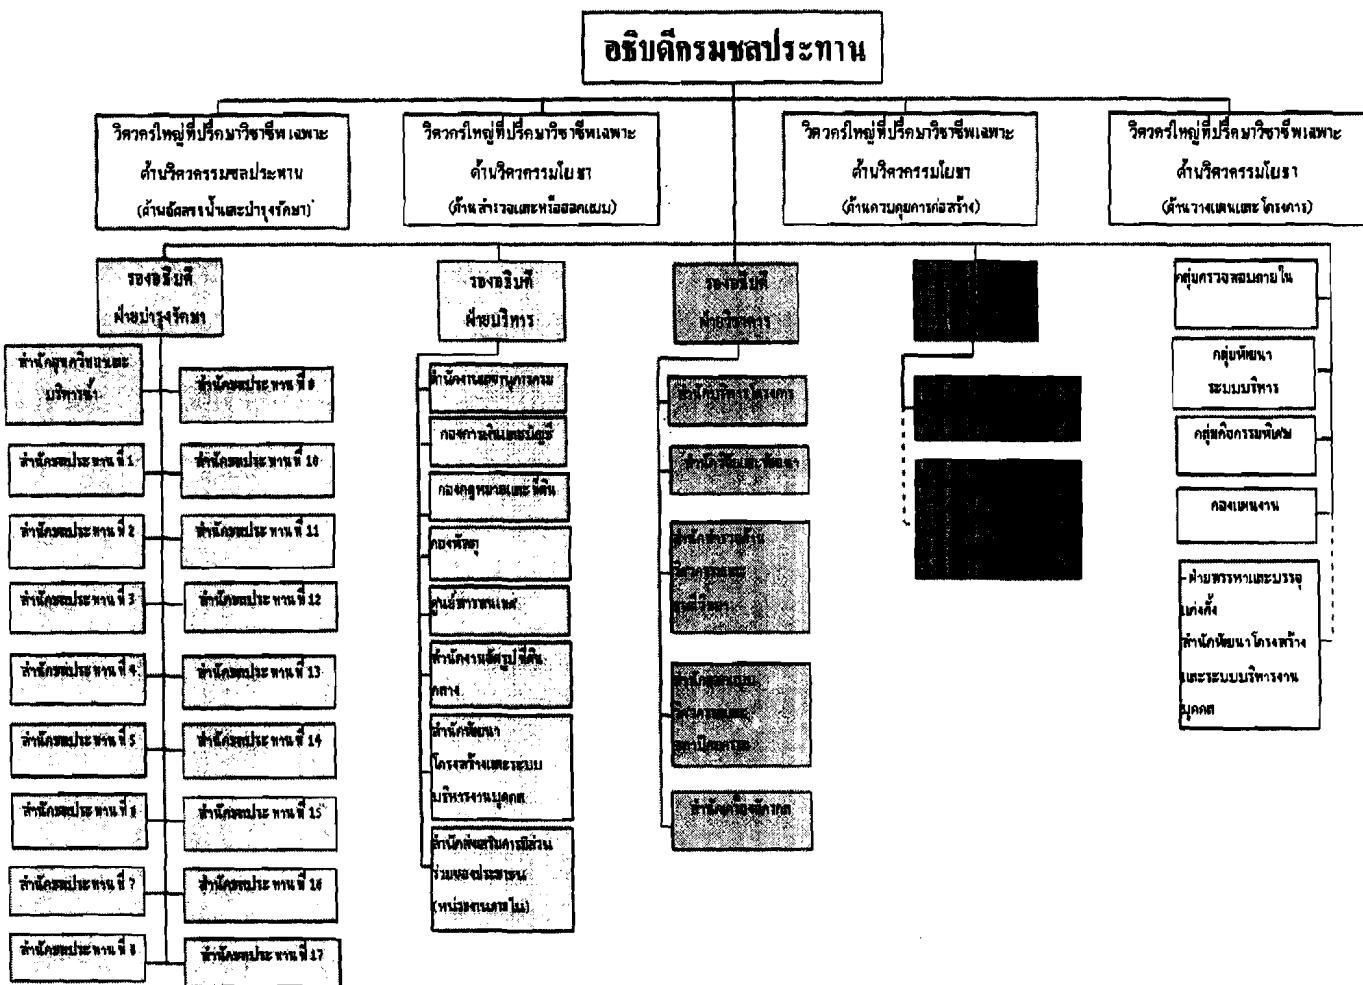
อธิบดีกรมชลประทาน

วิศวกรใหญ่ที่ปรึกษาวิชาชีพเฉพาะ ด้านวิศวกรรมชลประทาน (ด้านจัดสรรน้ำและบำรุงรักษา)

วิศวกรใหญ่ที่ปรึกษาวิชาชีพเฉพาะ ด้านวิศวกรรมโยธา (ด้านสำรวจและหรือออกแบบ)

วิศวกรใหญ่ที่ปรึกษาวิชาชีพเฉพาะ ด้านวิศวกรรมโยธา (ด้านควบคุมการก่อสร้าง)

วิศวกรใหญ่ที่ปรึกษาวิชาชีพเฉพาะ ด้านวิศวกรรมโยธา (ด้านวางแผนและโครงการ)

รองอธิบดี ฝ่ายบำรุงรักษา

สำนักอุทกวิทยาและบริหารน้ำ

สำนักชลประทานที่ 1

สำนักชลประทานที่ 2

สำนักชลประทานที่ 3

สำนักชลประทานที่ 4

สำนักชลประทานที่ 5

สำนักชลประทานที่ 6

สำนักชลประทานที่ 7

สำนักชลประทานที่ 8

สำนักชลประทานที่ 9

สำนักชลประทานที่ 10

สำนักชลประทานที่ 11

สำนักชลประทานที่ 12

สำนักชลประทานที่ 13

สำนักชลประทานที่ 14

สำนักชลประทานที่ 15

สำนักชลประทานที่ 16

สำนักชลประทานที่ 17

รองอธิบดี ฝ่ายบริหาร

สำนักงานเลขานุการกรม

กองการเงินและบัญชี

กองกฎหมายและที่ดิน

กองพัสดุ

ศูนย์สารสนเทศ

สำนักงานจัดรูปที่ดินกลาง

สำนักพัฒนาโครงสร้างและระบบบริหารงานบุคคล

สำนักส่งเสริมการมีส่วนร่วมของประชาชน (หน่วยงานภายใน)

รองอธิบดี ฝ่ายวิชาการ

สำนักบริหารโครงการ

สำนักวิจัยและพัฒนา

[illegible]

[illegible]

สำนักเครื่องจักรกล

กลุ่มตรวจสอบภายใน

กลุ่มพัฒนาระบบบริหาร

กลุ่มกิจกรรมพิเศษ

กองแผนงาน

ฝ่ายสรรหาและบรรจุแต่งตั้ง สำนักพัฒนาโครงสร้างและระบบบริหารงานบุคคล